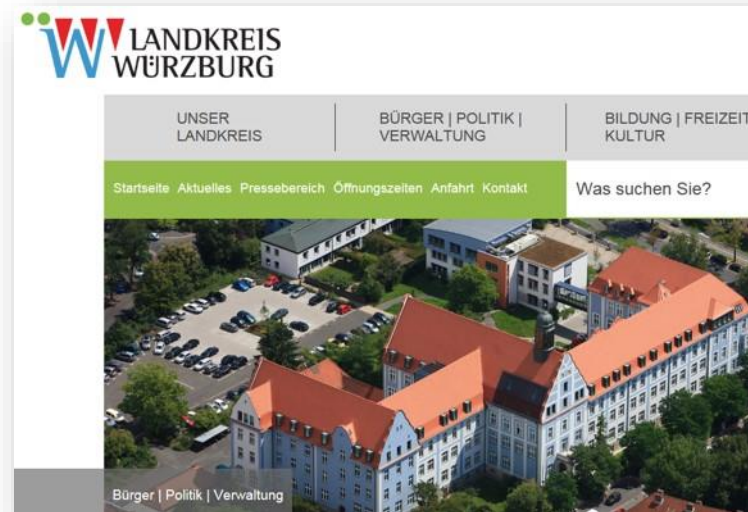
LANDKREIS WÜRZBURG

UNSER LANDKREIS

BÜRGER | POLITIK | VERWALTUNG

BILDUNG | FREIZEIT KULTUR

Startseite Aktuelles Pressebereich Öffnungszeiten Anfahrt Kontakt

Was suchen Sie?

Bürger | Politik | Verwaltung